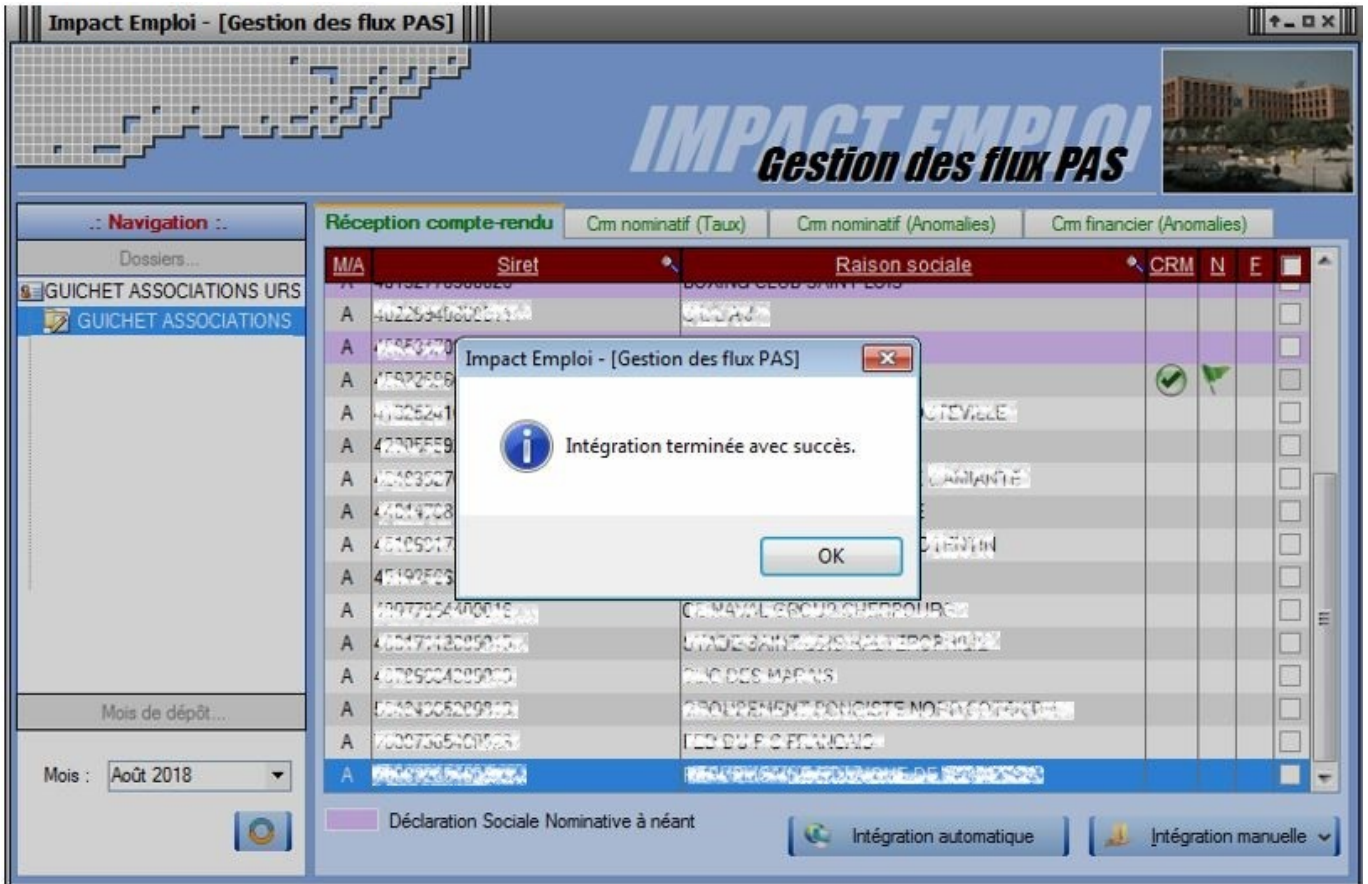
Impact Emploi - [Gestion des flux PAS]

IMPACT EMPLOI
Gestion des flux PAS

.: Navigation :.
Dossiers...
GUICHET ASSOCIATIONS URS
GUICHET ASSOCIATIONS

Mois de dépôt...
Mois : Août 2018

Réception compte-rendu | Crm nominatif (Taux) | Crm nominatif (Anomalies) | Crm financier (Anomalies)

| M/A | Siret | Raison sociale | CRM | N | F | |
|---|---|---|---|---|---|---|
| A | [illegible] | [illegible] | | | | |
| A | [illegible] | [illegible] | | | | |
| A | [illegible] | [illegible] | | | | |
| A | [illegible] | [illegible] | | | | |
| A | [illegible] | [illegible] | | | | |
| A | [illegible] | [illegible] | | | | |
| A | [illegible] | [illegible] | | | | |
| A | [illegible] | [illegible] | | | | |
| A | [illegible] | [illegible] | | | | |
| A | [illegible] | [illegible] | | | | |
| A | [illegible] | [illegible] | | | | |
| A | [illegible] | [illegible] | | | | |
| A | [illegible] | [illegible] | | | | |
| A | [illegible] | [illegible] | | | | |
| A | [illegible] | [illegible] | | | | |
| A | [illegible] | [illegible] | | | | |

Impact Emploi - [Gestion des flux PAS]
Intégration terminée avec succès.
OK

Déclaration Sociale Nominative à néant
Intégration automatique
Intégration manuelle